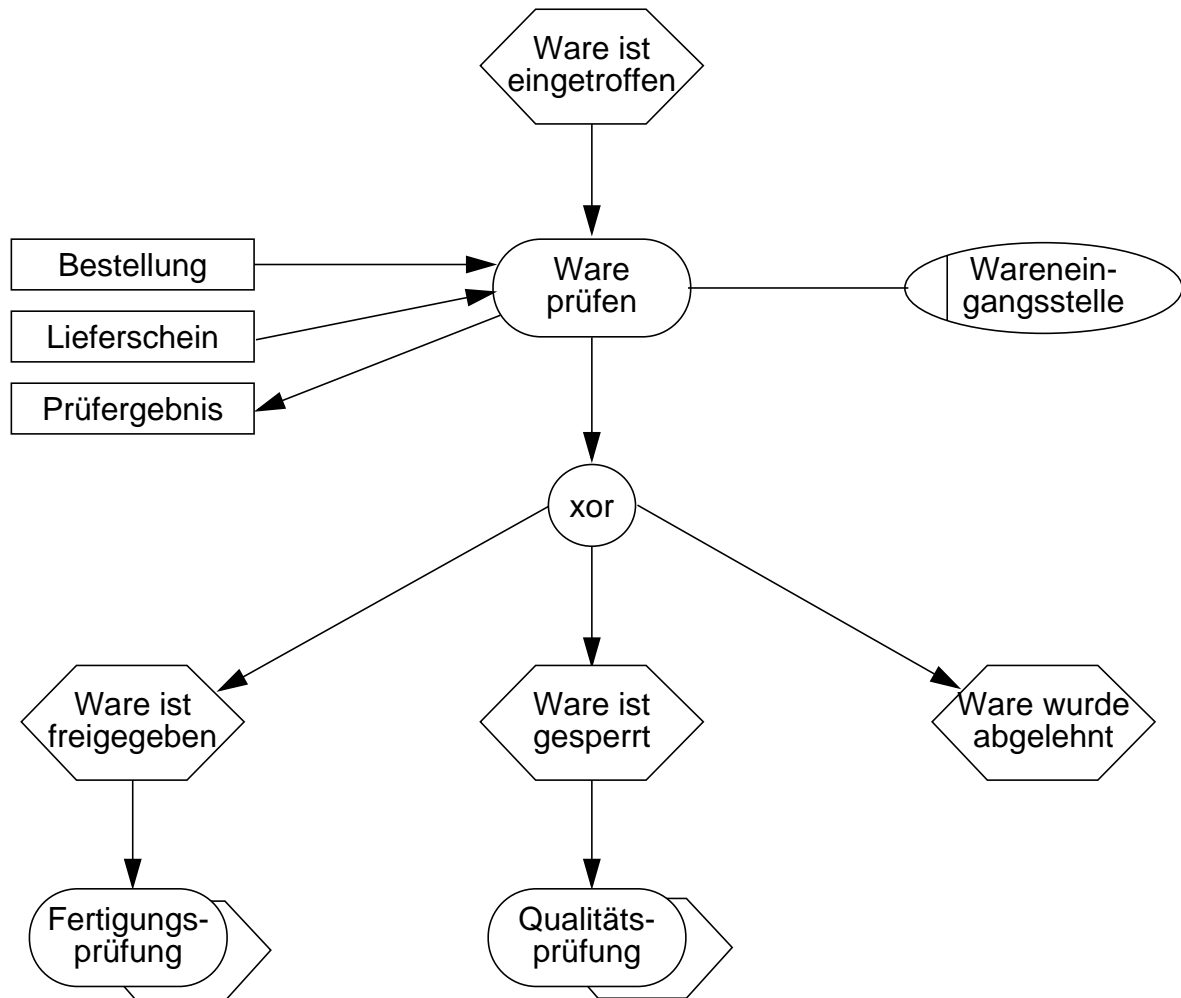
Ware ist eingetroffen

Bestellung

Lieferschein

Prüfergebnis

Ware prüfen

Wareneingangsstelle

xor

Ware ist freigegeben

Ware ist gesperrt

Ware wurde abgelehnt

Fertigungsprüfung

Qualitätsprüfung